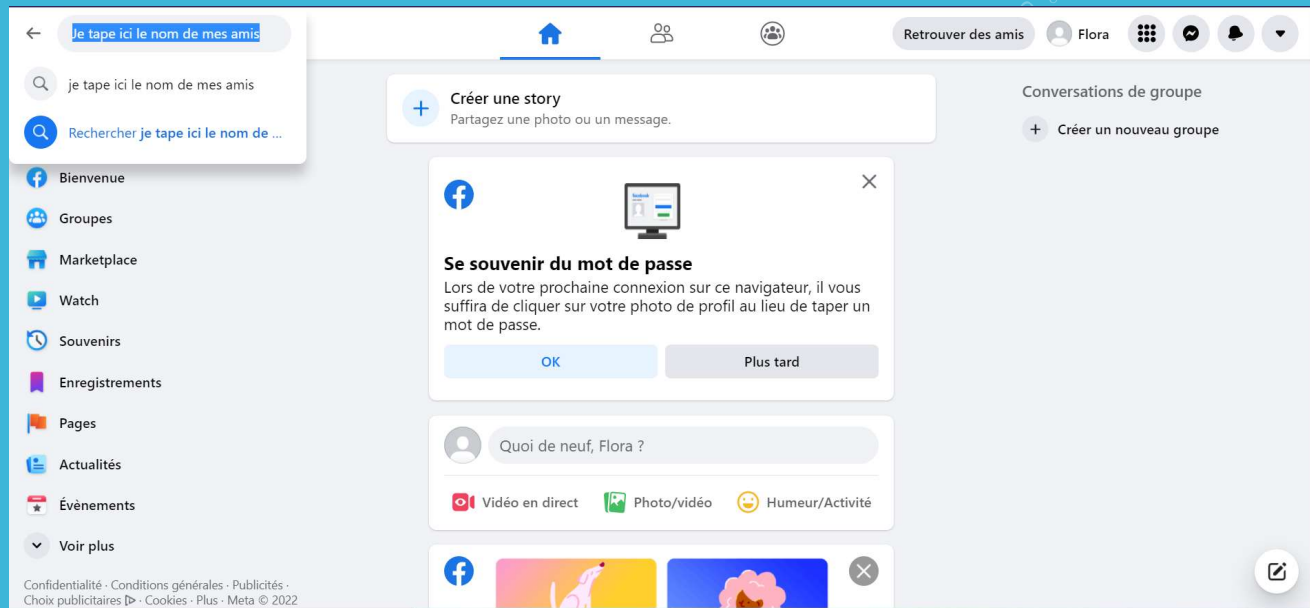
Je tape ici le nom de mes amis

je tape ici le nom de mes amis

Rechercher je tape ici le nom de ...

Retrouver des amis

Flora

Créer une story
Partagez une photo ou un message.

Conversations de groupe

Créer un nouveau groupe

Bienvenue

Groupes

Marketplace

Watch

Souvenirs

Enregistrements

Pages

Actualités

Évènements

Voir plus

Confidentialité · Conditions générales · Publicités · Choix publicitaires · Cookies · Plus · Meta © 2022

Se souvenir du mot de passe

Lors de votre prochaine connexion sur ce navigateur, il vous suffira de cliquer sur votre photo de profil au lieu de taper un mot de passe.

OK

Plus tard

Quoi de neuf, Flora ?

Vidéo en direct

Photo/vidéo

Humeur/Activité